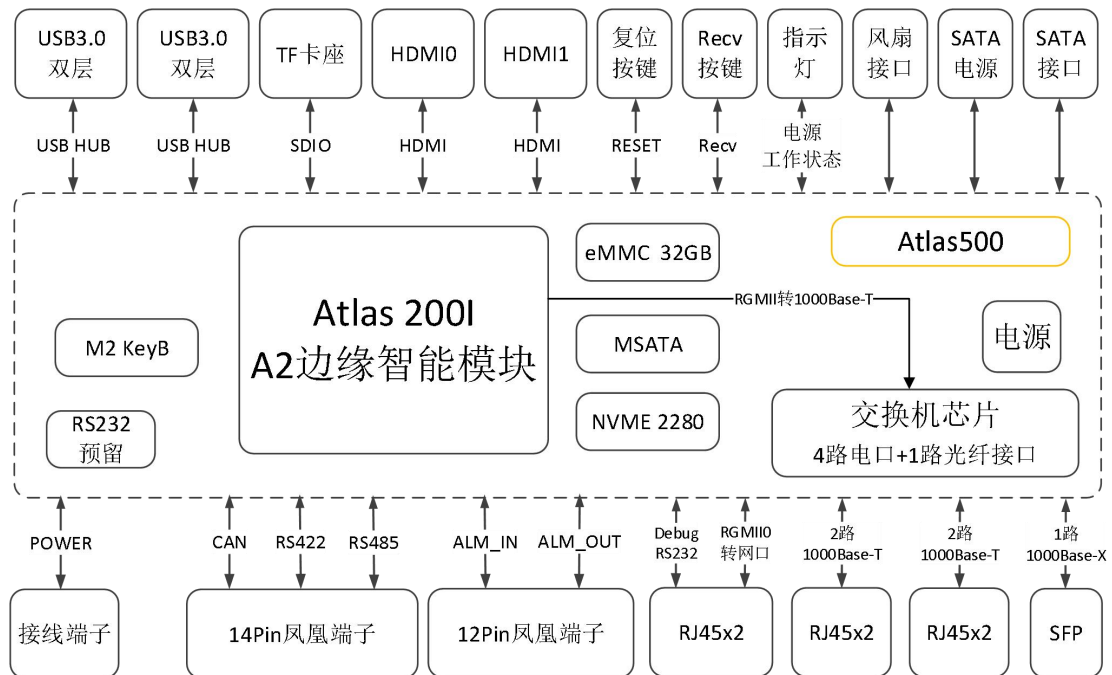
USB3.0 双层
USB3.0 双层
TF卡座
HDMI0
HDMI1
复位按键
Recv 按键
指示灯
风扇接口
SATA 电源
SATA 接口

USB HUB
USB HUB
SDIO
HDMI
HDMI
RESET
Recv
电源工作状态

Atlas500

Atlas 200I
A2边缘智能模块

eMMC 32GB
MSATA
NVME 2280

RGMII转1000Base-T

电源

M2 KeyB

RS232 预留

交换机芯片
4路电口+1路光纤接口

POWER
CAN
RS422
RS485
ALM_IN
ALM_OUT
Debug RS232
RGMII0 转网口
2路 1000Base-T
2路 1000Base-T
1路 1000Base-X

接线端子
14Pin凤凰端子
12Pin凤凰端子
RJ45x2
RJ45x2
RJ45x2
SFP